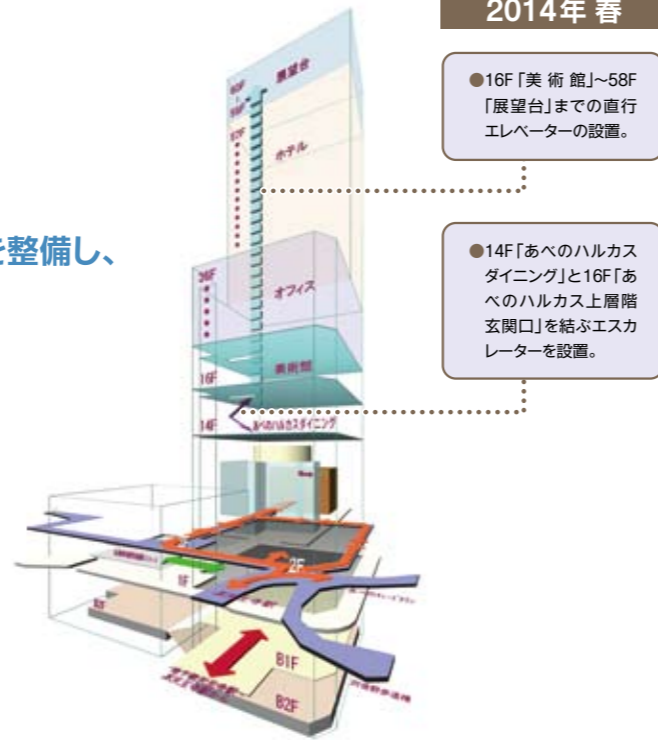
2014年 春

●16F「美 術 館」~58F「展望台」までの直行エレベーターの設置。

を整備し、

●14F「あべのハルカスダイニング」と16F「あべのハルカス上層階玄関口」を結ぶエスカレーターを設置。

展望台
60F
58F
57F
ホテル
38F
オフィス
美術館
16F
14F
あべのハルカスダイニング
2F
1F
B1F
B2F
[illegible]